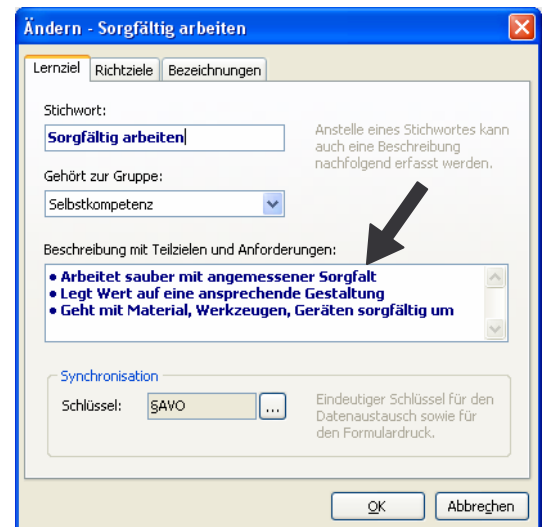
Ändern - Sorgfältig arbeiten

Lernziel | Richtziele | Bezeichnungen

Stichwort:

Sorgfältig arbeiten

Anstelle eines Stichwortes kann auch eine Beschreibung nachfolgend erfasst werden.

Gehört zur Gruppe:

Selbstkompetenz

Beschreibung mit Teilzielen und Anforderungen:

• Arbeitet sauber mit angemessener Sorgfalt
• Legt Wert auf eine ansprechende Gestaltung
• Geht mit Material, Werkzeugen, Geräten sorgfältig um

Synchronisation

Schlüssel: SAVO ...

Eindeutiger Schlüssel für den Datenaustausch sowie für den Formulardruck.

OK | Abbrechen